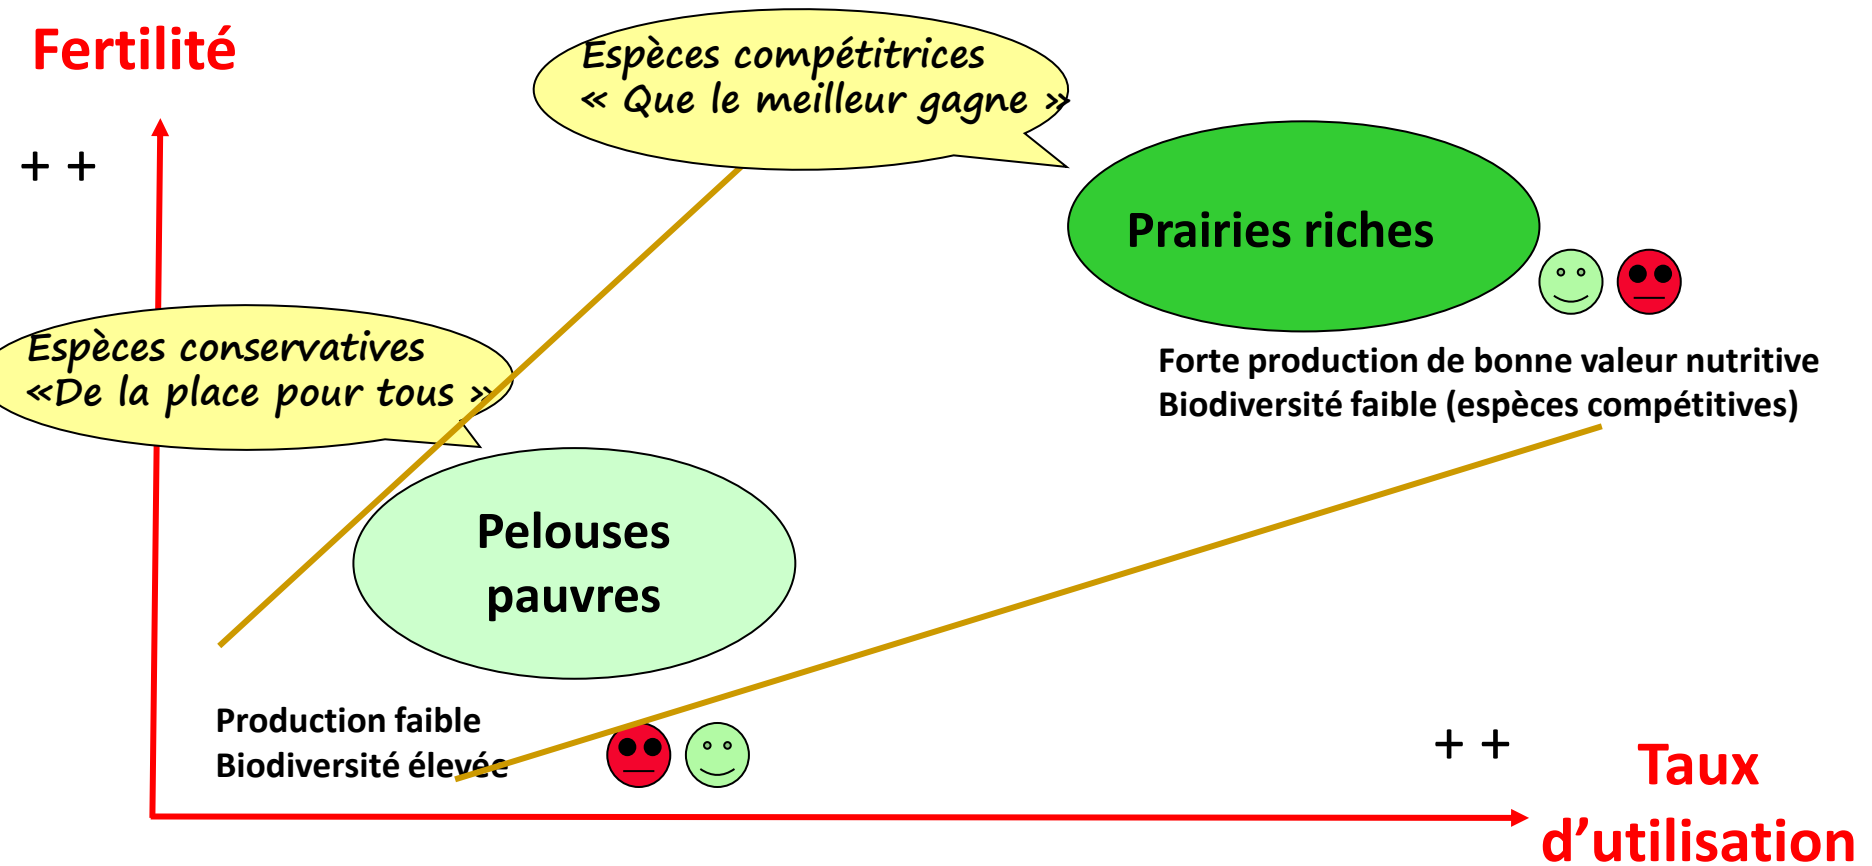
Fertilité

+ +

Espèces compétitrices
« Que le meilleur gagne »

Prairies riches

Forte production de bonne valeur nutritive
Biodiversité faible (espèces compétitives)

Espèces conservatives
«De la place pour tous »

Pelouses pauvres

Production faible
Biodiversité élevée

+ +

Taux d’utilisation